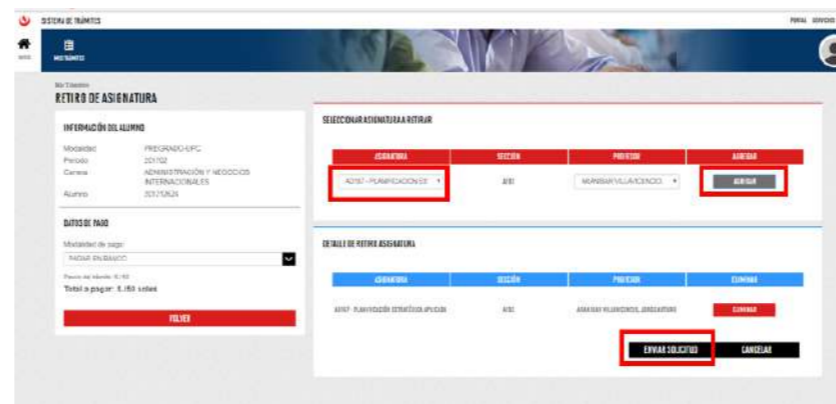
SISTEMA DE TRÁMITES

PORTAL SERVICIOS

INICIO

MIS TRÁMITES

Mis Trámites
RETIRO DE ASIGNATURA

INFORMACIÓN DEL ALUMNO

Modalidad PREGRADO-UPC
Periodo 201702
Carrera ADMINISTRACIÓN Y NEGOCIOS INTERNACIONALES
Alumno 20212624

DATOS DE PAGO

Modalidad de pago
PAGAR EN BANCO

Precio del trámite: S/.50
Total a pagar: S/.50 soles

VOLVER

SELECCIONAR ASIGNATURA A RETIRAR

| ASIGNATURA | SECCIÓN | PROFESOR | AGREGAR |
|---|---|---|---|
| AD97 - PLANIFICACIÓN ES | AI81 | MANAYAY VILLAVICENCIO | AGREGAR |

DETALLE DE RETIRO ASIGNATURA

| ASIGNATURA | SECCIÓN | PROFESOR | ELIMINAR |
|---|---|---|---|
| AD97 - PLANIFICACIÓN ESTRATÉGICA APLICADA | AI81 | MANAYAY VILLAVICENCIO, JORGE ARTURO | ELIMINAR |

ENVIAR SOLICITUD
CANCELAR